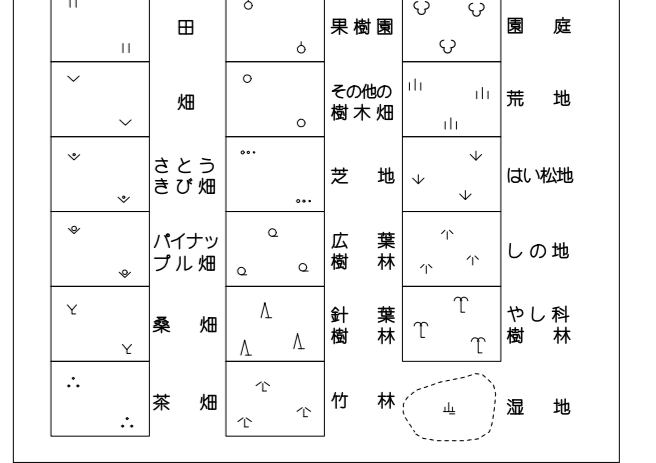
| | | | | | |
|---|---|---|---|---|---|
| | 田 | | 果樹園 | | 園　庭 |
| | 畑 | | その他の樹木畑 | | 荒　地 |
| | さとうきび畑 | | 芝　地 | | はい松地 |
| | パイナップル畑 | | 広葉樹林 | | しの地 |
| | 桑　畑 | | 針葉樹林 | | やし科樹林 |
| | 茶　畑 | | 竹　林 | | 湿　地 |